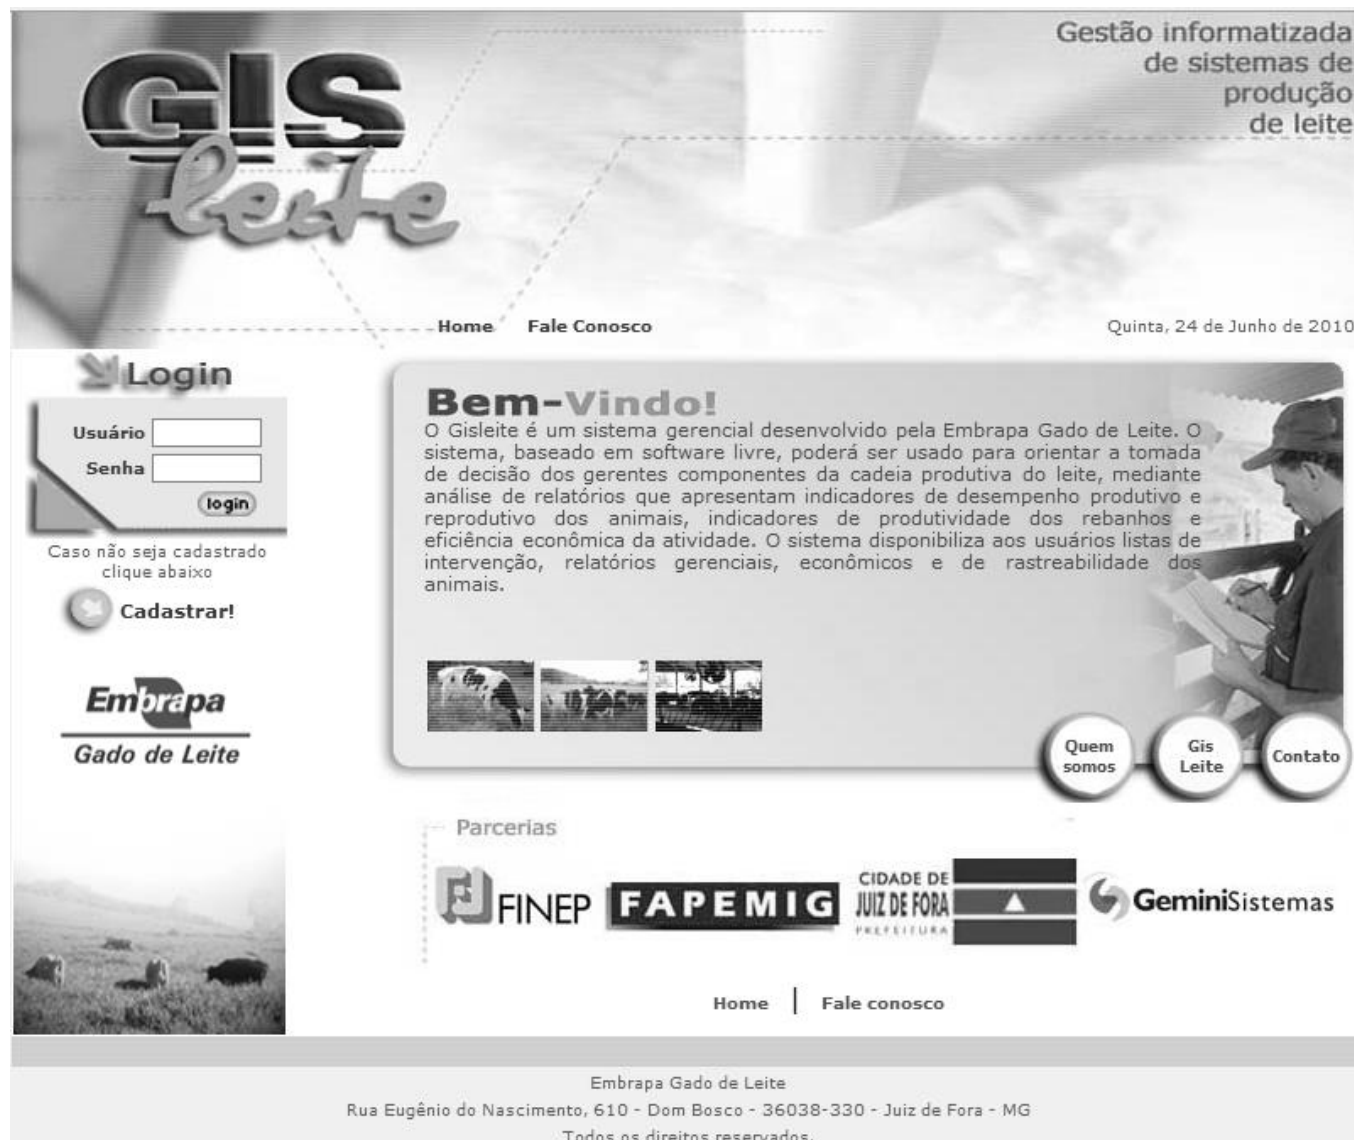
GIS leite

Gestão informatizada de sistemas de produção de leite

Home Fale Conosco

Quinta, 24 de Junho de 2010

Login

Usuário

Senha

login

Caso não seja cadastrado clique abaixo

Cadastrar!

Embrapa
Gado de Leite

Bem-Vindo!
O Gisleite é um sistema gerencial desenvolvido pela Embrapa Gado de Leite. O sistema, baseado em software livre, poderá ser usado para orientar a tomada de decisão dos gerentes componentes da cadeia produtiva do leite, mediante análise de relatórios que apresentam indicadores de desempenho produtivo e reprodutivo dos animais, indicadores de produtividade dos rebanhos e eficiência econômica da atividade. O sistema disponibiliza aos usuários listas de intervenção, relatórios gerenciais, econômicos e de rastreabilidade dos animais.

Quem somos

Gis Leite

Contato

Parcerias

FINEP FAPEMIG CIDADE DE JUIZ DE FORA PREFEITURA GeminiSistemas

Home | Fale conosco

Embrapa Gado de Leite
Rua Eugênio do Nascimento, 610 - Dom Bosco - 36038-330 - Juiz de Fora - MG
Todos os direitos reservados.